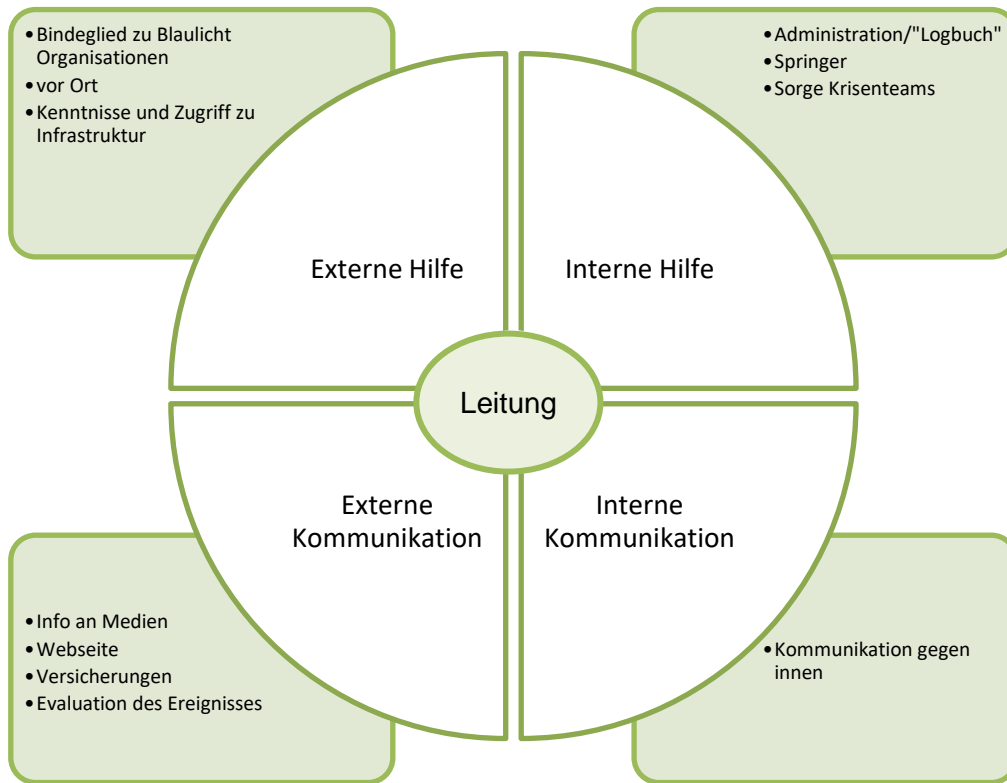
- Bindeglied zu Blaulicht Organisationen
- vor Ort
- Kenntnisse und Zugriff zu Infrastruktur

- Administration/"Logbuch"
- Springer
- Sorge Krisenteams

Externe Hilfe

Interne Hilfe

Leitung

Externe Kommunikation

Interne Kommunikation

- Info an Medien
- Webseite
- Versicherungen
- Evaluation des Ereignisses

- Kommunikation gegen innen